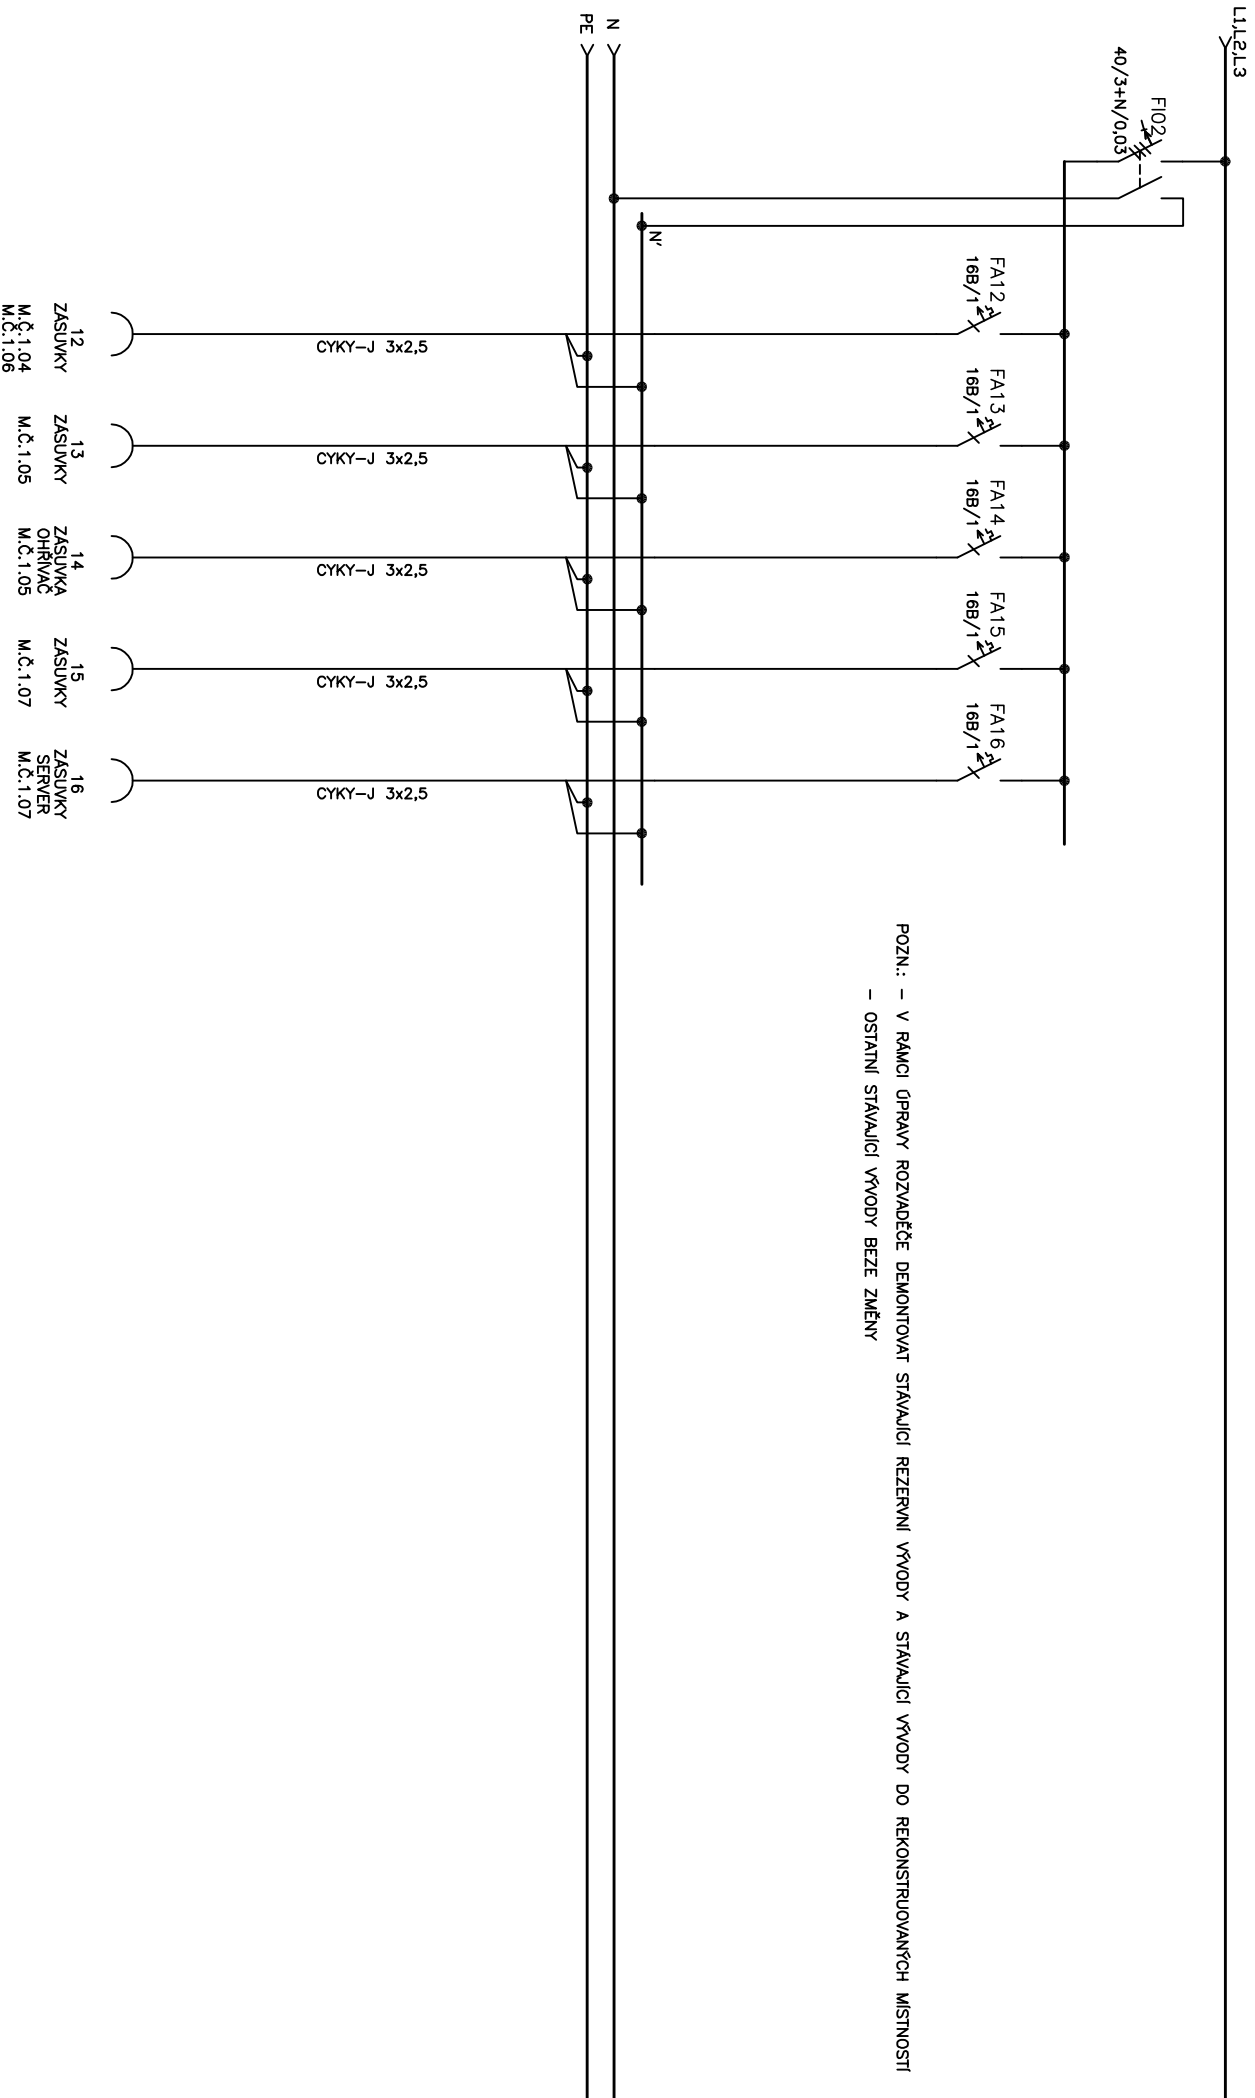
L1,L2,L3

FI02
40/3+N/0,03

N
PE

N'

FA12
16B/1

FA13
16B/1

FA14
16B/1

FA15
16B/1

FA16
16B/1

CYKY–J 3x2,5

CYKY–J 3x2,5

CYKY–J 3x2,5

CYKY–J 3x2,5

CYKY–J 3x2,5

12
ZÁSUVKY
M.Č.1.04
M.Č.1.06

13
ZÁSUVKY
M.Č.1.05

14
ZÁSUVKA
OHŘÍVAČ
M.Č.1.05

15
ZÁSUVKY
M.Č.1.07

16
ZÁSUVKY
SERVER
M.Č.1.07

POZN.: – V RÁMCI ÚPRAVY ROZVADĚČE DEMONTOVAT STÁVAJÍCÍ REZERVNÍ VÝVODY A STÁVAJÍCÍ VÝVODY DO REKONSTRUOVANÝCH MÍSTNOSTÍ
– OSTATNÍ STÁVAJÍCÍ VÝVODY BEZE ZMĚNY